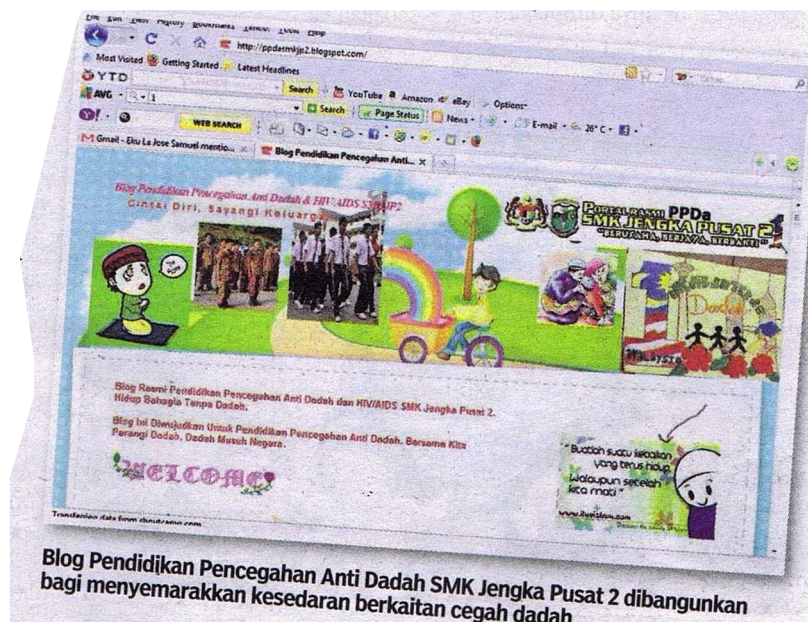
File Edit View History Bookmarks Yahoo! Tools Help

http://ppdasmkjp2.blogspot.com/

Most Visited Getting Started Latest Headlines

YTD

AVG Search YouTube Amazon eBay Options

Search Page Status News

WEB SEARCH E-mail 26° C

Gmail - Eku La Jose Samuel mentio... Blog Pendidikan Pencegahan Anti... ×

Blog Pendidikan Pencegahan Anti Dadah & HIV/AIDS SMKJP2

Cintai Diri, Sayangi Keluarga

PORTAL RASMI PPDa SMK JENGKA PUSAT 2

"BERUSAHA, BEKERJA, BERBAKTI"

Dadah

Blog Rasmi Pendidikan Pencegahan Anti Dadah dan HIV/AIDS SMK Jengka Pusat 2. Hidup Bahagia Tanpa Dadah.

Blog Ini Diwujudkan Untuk Pendidikan Pencegahan Anti Dadah. Bersama Kita Perangi Dadah, Dadah Musuh Negara.

WELCOME

Buatlah suatu kebaikan yang terus hidup walaupun setelah kita mati

www.iluvislam.com

Transferring data from shoutcamp.com

Blog Pendidikan Pencegahan Anti Dadah SMK Jengka Pusat 2 dibangunkan bagi menyemarakkan kesedaran berkaitan cegah dadah